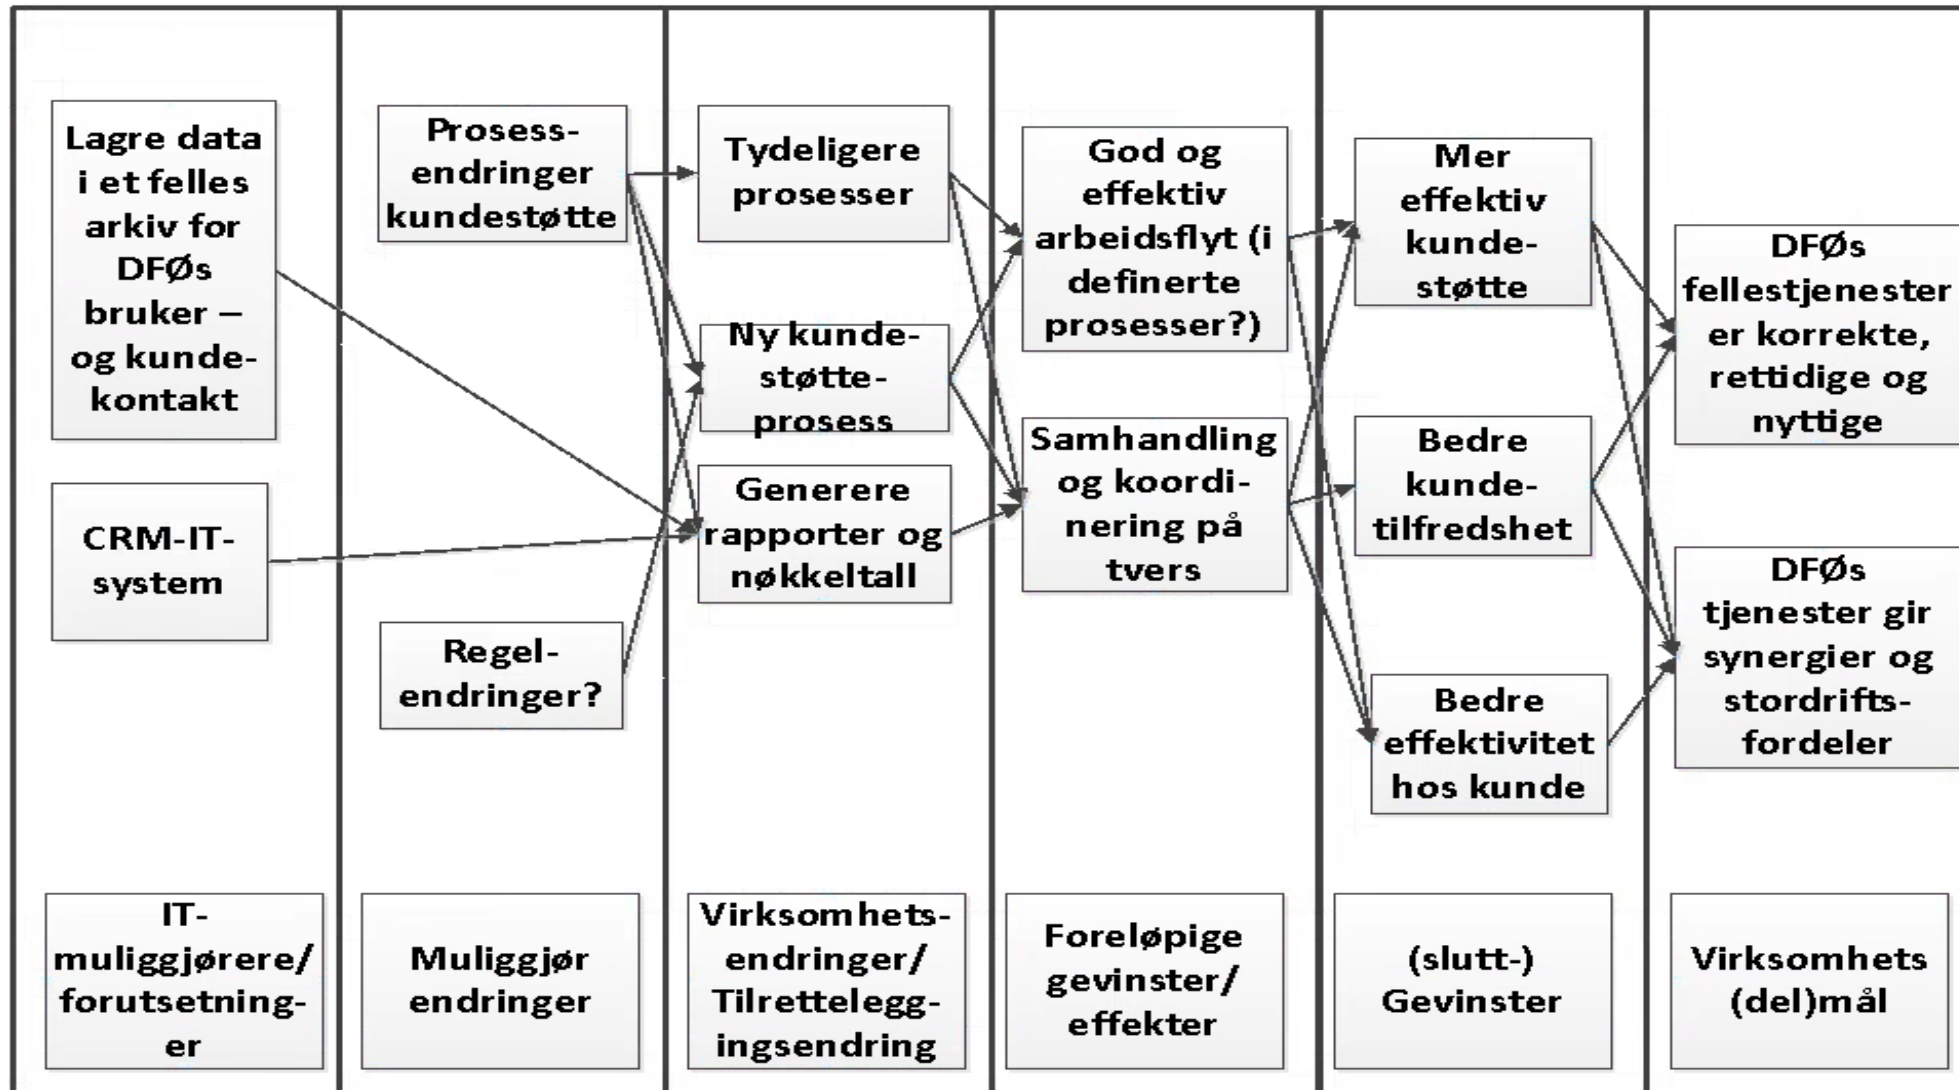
Lagre data i et felles arkiv for DFØs bruker – og kundekontakt

CRM-IT-system

Prosessendringer kundestøtte

Regelendringer?

Tydeligere prosesser

Ny kundestøtteprosess

Generere rapporter og nøkkeltall

God og effektiv arbeidsflyt (i definerte prosesser?)

Samhandling og koordinering på tvers

Mer effektiv kundestøtte

Bedre kundetilfredshet

Bedre effektivitet hos kunde

DFØs fellestjenester er korrekte, rettidige og nyttige

DFØs tjenester gir synergier og stordriftsfordeler

IT-muliggjørere/forutsetninger

Muliggjør endringer

Virksomhetsendringer/Tilrettelegg-ingsendring

Foreløpige gevinster/effekter

(slutt-) Gevinster

Virksomhets (del)mål